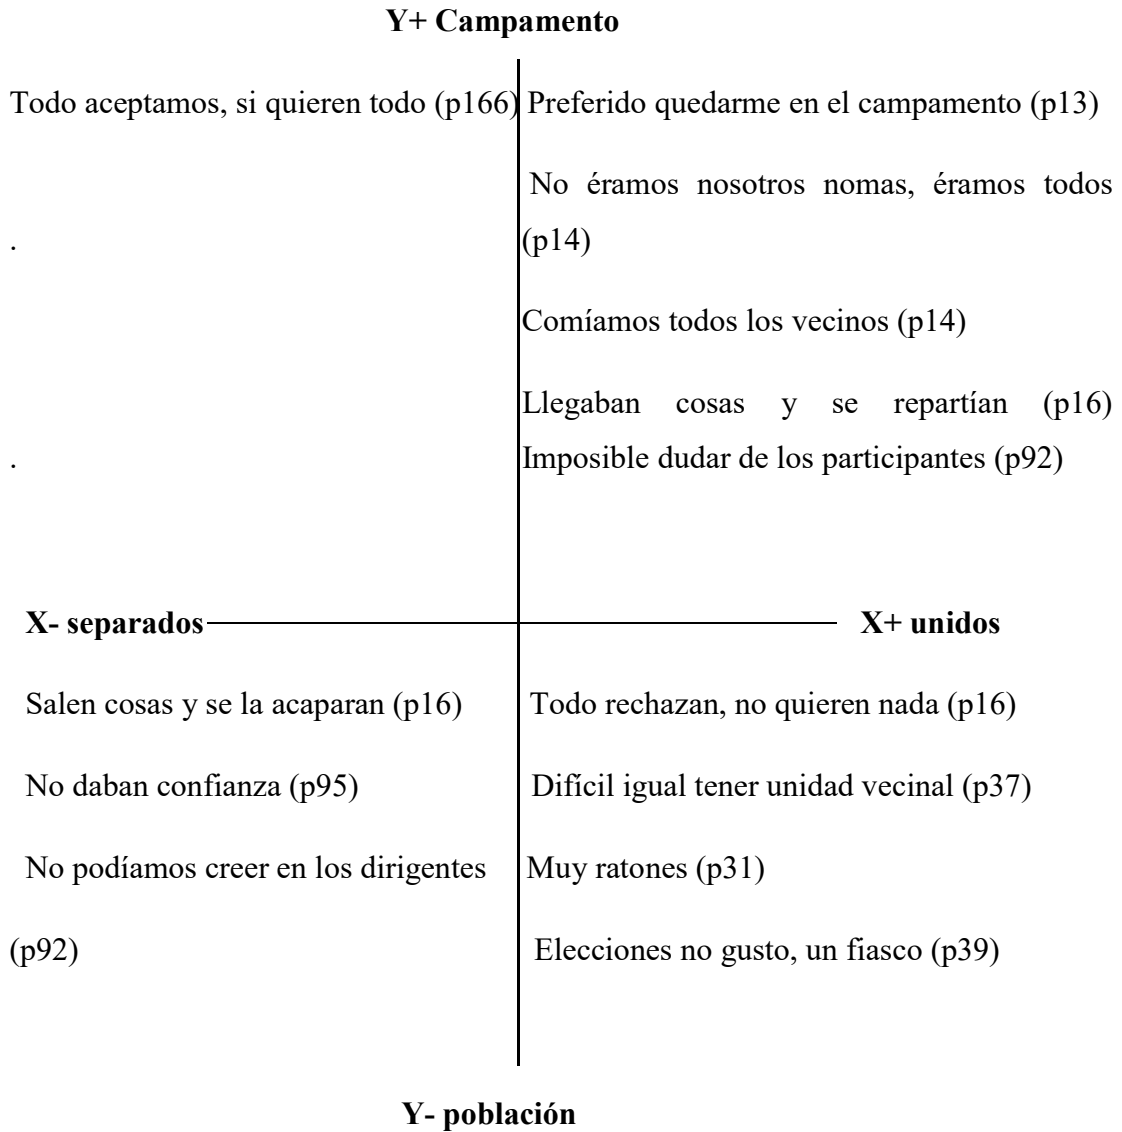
**Y+ Campamento**

Todo aceptamos, si quieren todo (p166)

.

.

Preferido quedarme en el campamento (p13)

No éramos nosotros nomas, éramos todos (p14)

Comíamos todos los vecinos (p14)

Llegaban cosas y se repartían (p16) Imposible dudar de los participantes (p92)

**X- separados**

**X+ unidos**

Salen cosas y se la acaparan (p16)

No daban confianza (p95)

No podíamos creer en los dirigentes (p92)

Todo rechazan, no quieren nada (p16)

Difícil igual tener unidad vecinal (p37)

Muy ratones (p31)

Elecciones no gusto, un fiasco (p39)

**Y- población**